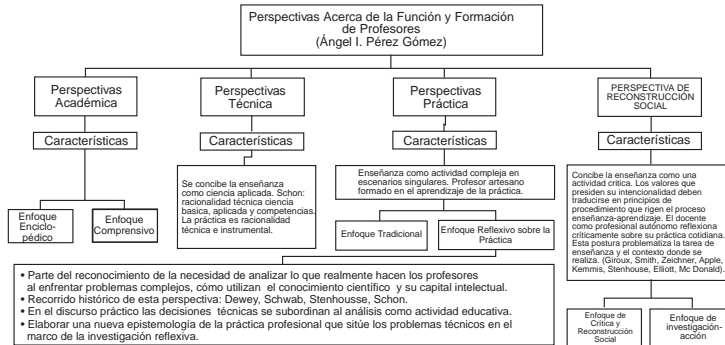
Perspectivas Acerca de la Función y Formación de Profesores
(Ángel I. Pérez Gómez)

Perspectivas Académica

Características

Enfoque Enciclopédico

Enfoque Comprensivo

Perspectivas Técnica

Características

Se concibe la enseñanza como ciencia aplicada. Schon: racionalidad técnica ciencia basica, aplicada y competencias. La práctica es racionalidad técnica e instrumental.

Perspectivas Práctica

Características

Enseñanza como actividad compleja en escenarios singulares. Profesor artesano formado en el aprendizaje de la práctica.

Enfoque Tradicional

Enfoque Reflexivo sobre la Práctica

• Parte del reconocimiento de la necesidad de analizar lo que realmente hacen los profesores al enfrentar problemas complejos, cómo utilizan el conocimiento científico y su capital intelectual.
• Recorrido histórico de esta perspectiva: Dewey, Schwab, Stenhousse, Schon.
• En el discurso práctico las decisiones técnicas se subordinan al análisis como actividad educativa.
• Elaborar una nueva epistemología de la práctica profesional que sitúe los problemas técnicos en el marco de la investigación reflexiva.

PERSPECTIVA DE RECONSTRUCCIÓN SOCIAL

Características

Concibe la enseñanza como una actividad crítica. Los valores que presiden su intencionalidad deben traducirse en principios de procedimiento que rigen el proceso enseñanza-aprendizaje. El docente como profesional autónomo reflexiona críticamente sobre su práctica cotidiana. Esta postura problematiza la tarea de enseñanza y el contexto donde se realiza. (Giroux, Smith, Zeichner, Apple, Kemmis, Stenhouse, Elliott, Mc Donald).

Enfoque de Crítica y Reconstrucción Social

Enfoque de investigación-acción